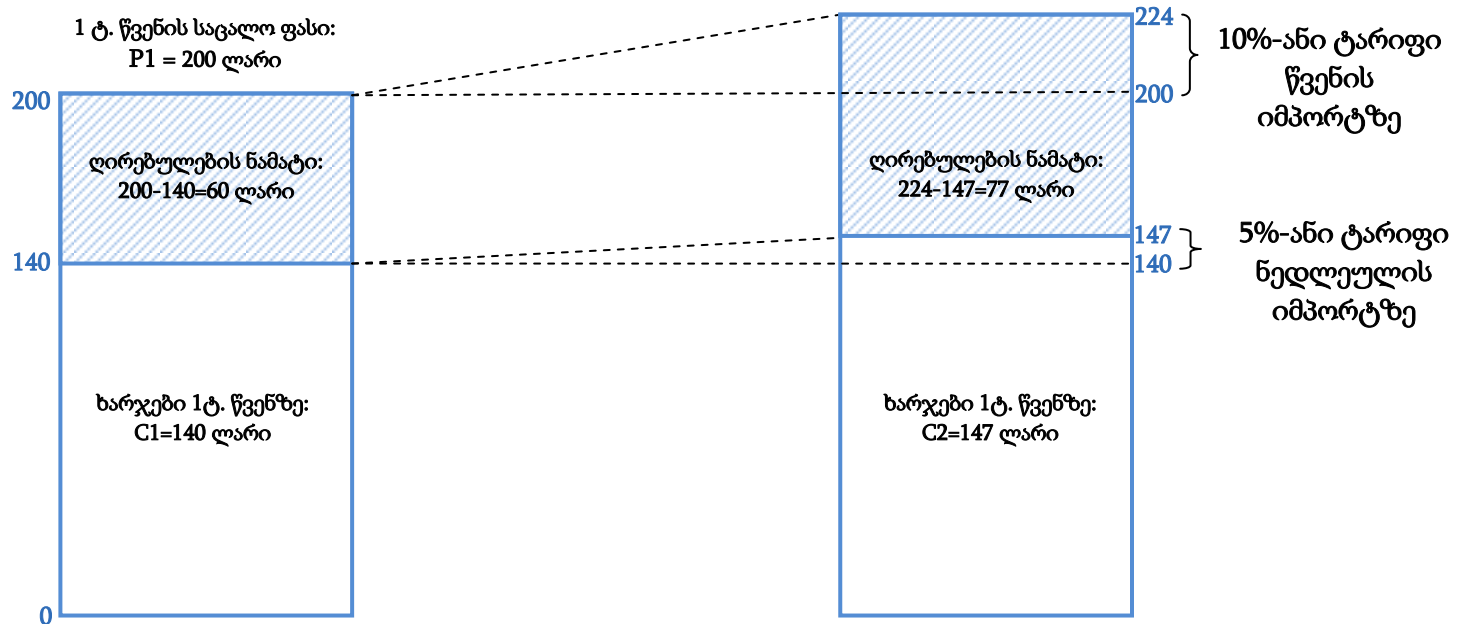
1 ტ. წვენის საცალო ფასი:
P1 = 200 ლარი

200

ღირებულების ნამატი:
200-140=60 ლარი

140

ხარჯები 1ტ. წვენზე:
C1=140 ლარი

0

224

10%-ანი ტარიფი წვენის იმპორტზე

200

ღირებულების ნამატი:
224-147=77 ლარი

147

5%-ანი ტარიფი ნედლეულის იმპორტზე

140

ხარჯები 1ტ. წვენზე:
C2=147 ლარი